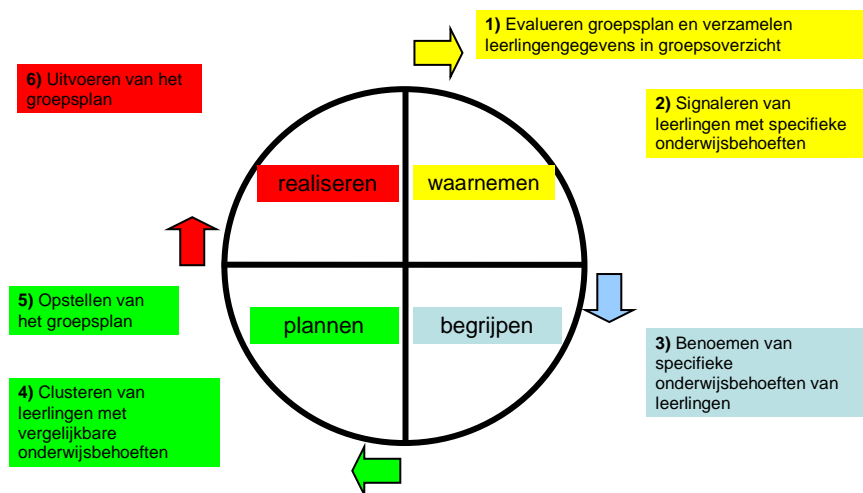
1) Evalueren groepsplan en verzamelen leerlingengegevens in groepsoverzicht

6) Uitvoeren van het groepsplan

2) Signaleren van leerlingen met specifieke onderwijsbehoeften

realiseren

waarnemen

plannen

begrijpen

5) Opstellen van het groepsplan

3) Benoemen van specifieke onderwijsbehoeften van leerlingen

4) Clusteren van leerlingen met vergelijkbare onderwijsbehoeften